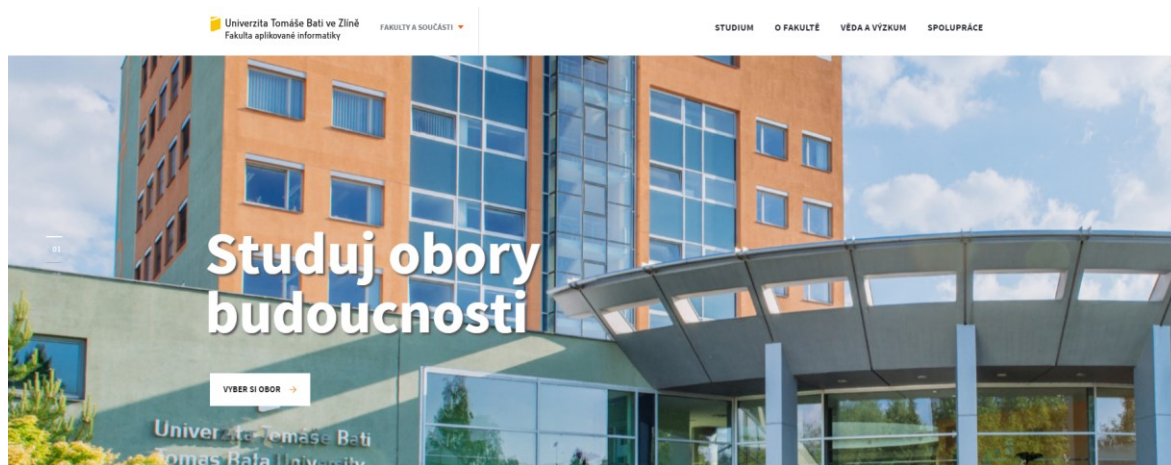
Univerzita Tomáše Bati ve Zlíně
Fakulta aplikované informatiky

FAKULTY A SOUČÁSTI

STUDIUM O FAKULTĚ VĚDA A VÝZKUM SPOLUPRÁCE

01

Studuj obory budoucnosti

VYBER SI OBOR →

Univerzita Tomáše Bati
Tomas Bata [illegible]